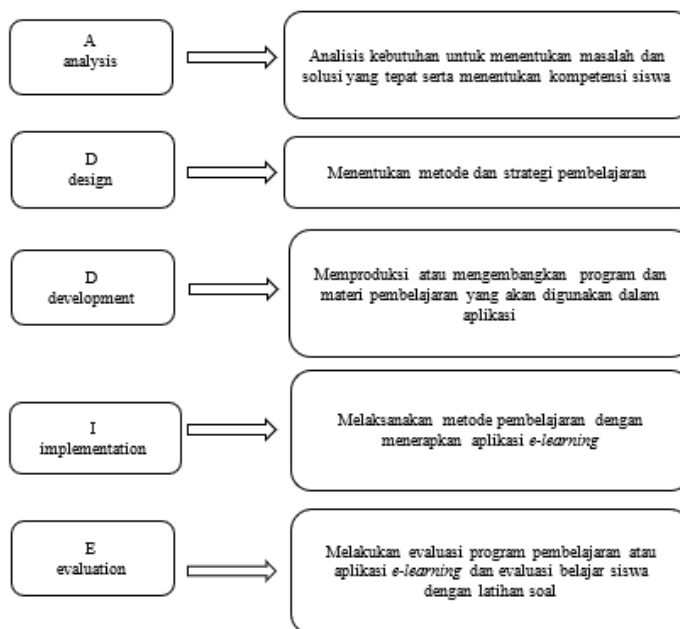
A
analysis

Analisis kebutuhan untuk menentukan masalah dan solusi yang tepat serta menentukan kompetensi siswa

D
design

Menentukan metode dan strategi pembelajaran

D
development

Memproduksi atau mengembangkan program dan materi pembelajaran yang akan digunakan dalam aplikasi

I
implementation

Melaksanakan metode pembelajaran dengan menerapkan aplikasi *e-learning*

E
evaluation

Melakukan evaluasi program pembelajaran atau aplikasi *e-learning* dan evaluasi belajar siswa dengan latihan soal